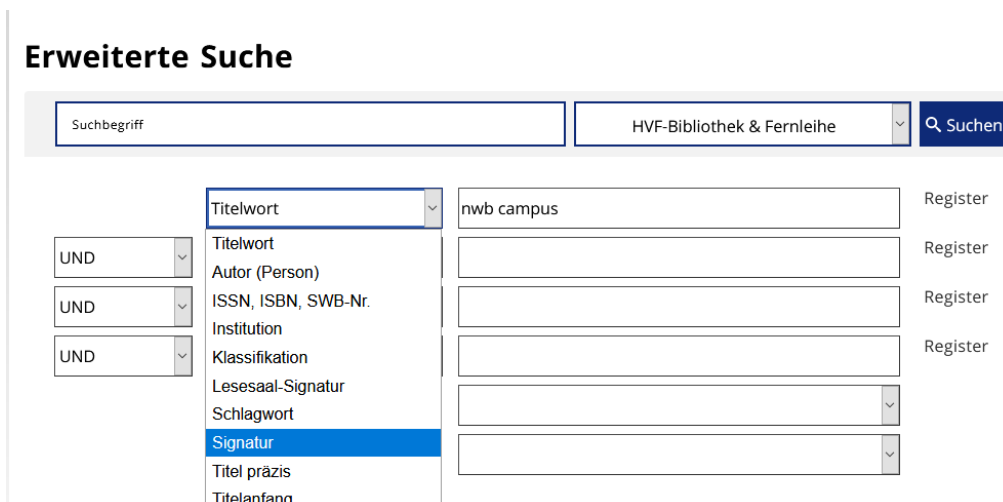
Erweiterte Suche

Suchbegriff

HVF-Bibliothek & Fernleihe

Suchen

Titelwort

nwb campus

Register

UND

Register

UND

Register

UND

Register

Titelwort
Autor (Person)
ISSN, ISBN, SWB-Nr.
Institution
Klassifikation
Lesesaal-Signatur
Schlagwort
Signatur
Titel präzis
Titelanfang